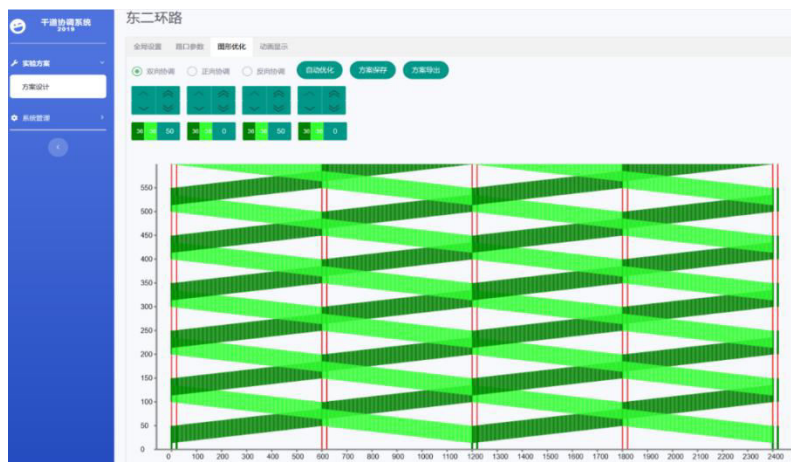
干道协调系统
2019

实验方案

方案设计

系统管理

东二环路

全局设置　路口参数　图形优化　动画显示

双向协调　正向协调　反向协调　自动优化　方案保存　方案导出

36 36 50
36 36 0
36 36 50
36 36 0

550
500
450
400
350
300
250
200
150
100
50
0

0 100 200 300 400 500 600 700 800 900 1000 1100 1200 1300 1400 1500 1600 1700 1800 1900 2000 2100 2200 2300 2400